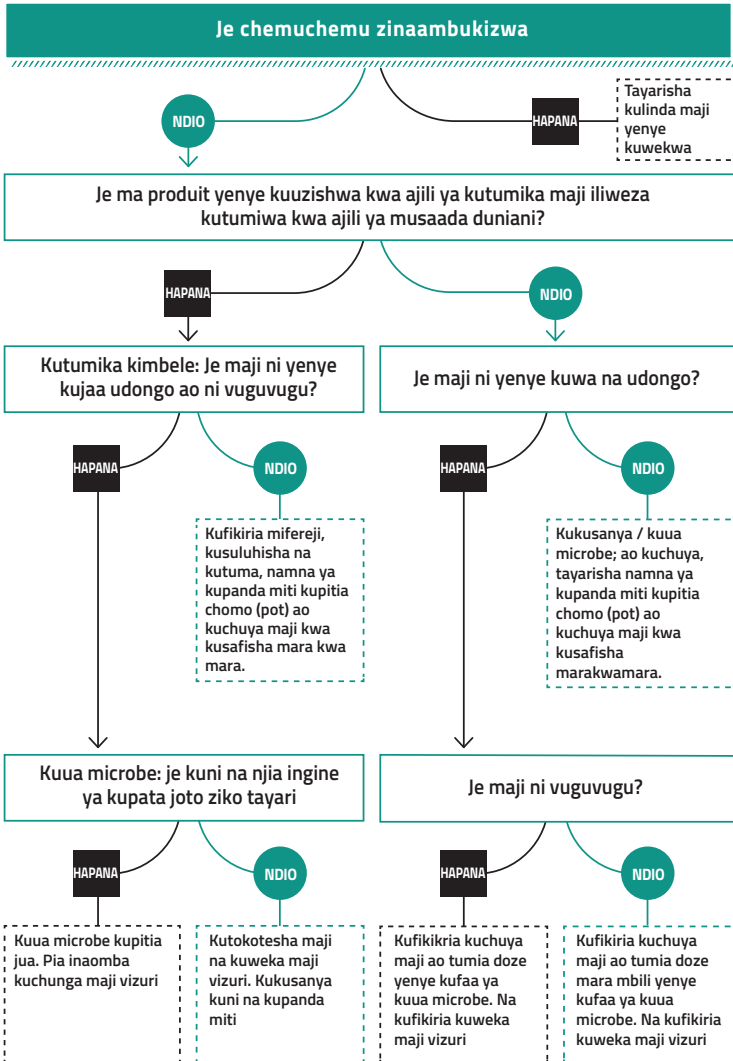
Je chemuchemu zinaambukizwa

NDIO

HAPANA

Tayarisha kulinda maji yenye kuwekwa

Je ma produit yenye kuuzishwa kwa ajili ya kutumika maji iliweza kutumiwa kwa ajili ya musaada duniani?

HAPANA

NDIO

Kutumika kimbele: Je maji ni yenye kujaa udongo ao ni vuguvugu?

HAPANA

NDIO

Kufikiria mifereji, kusuluhisha na kutuma, namna ya kupanda miti kupitia chomo (pot) ao kuchuya maji kwa kusafisha mara kwa mara.

Je maji ni yenye kuwa na udongo?

HAPANA

NDIO

Kukusanya / kuua microbe; ao kuchuya, tayarisha namna ya kupanda miti kupitia chomo (pot) ao kuchuya maji kwa kusafisha marakwamara.

Kuua microbe: je kuni na njia ingine ya kupata joto ziko tayari

HAPANA

NDIO

Kuua microbe kupitia jua. Pia inaomba kuchunga maji vizuri

Kutokotesha maji na kuweka maji vizuri. Kukusanya kuni na kupanda miti

Je maji ni vuguvugu?

HAPANA

NDIO

Kufikikria kuchuya maji ao tumia doze yenye kufaa ya kuua microbe. Na kufikiria kuweka maji vizuri

Kufikiria kuchuya maji ao tumia doze mara mbili yenye kufaa ya kuua microbe. Na kufikiria kuweka maji vizuri